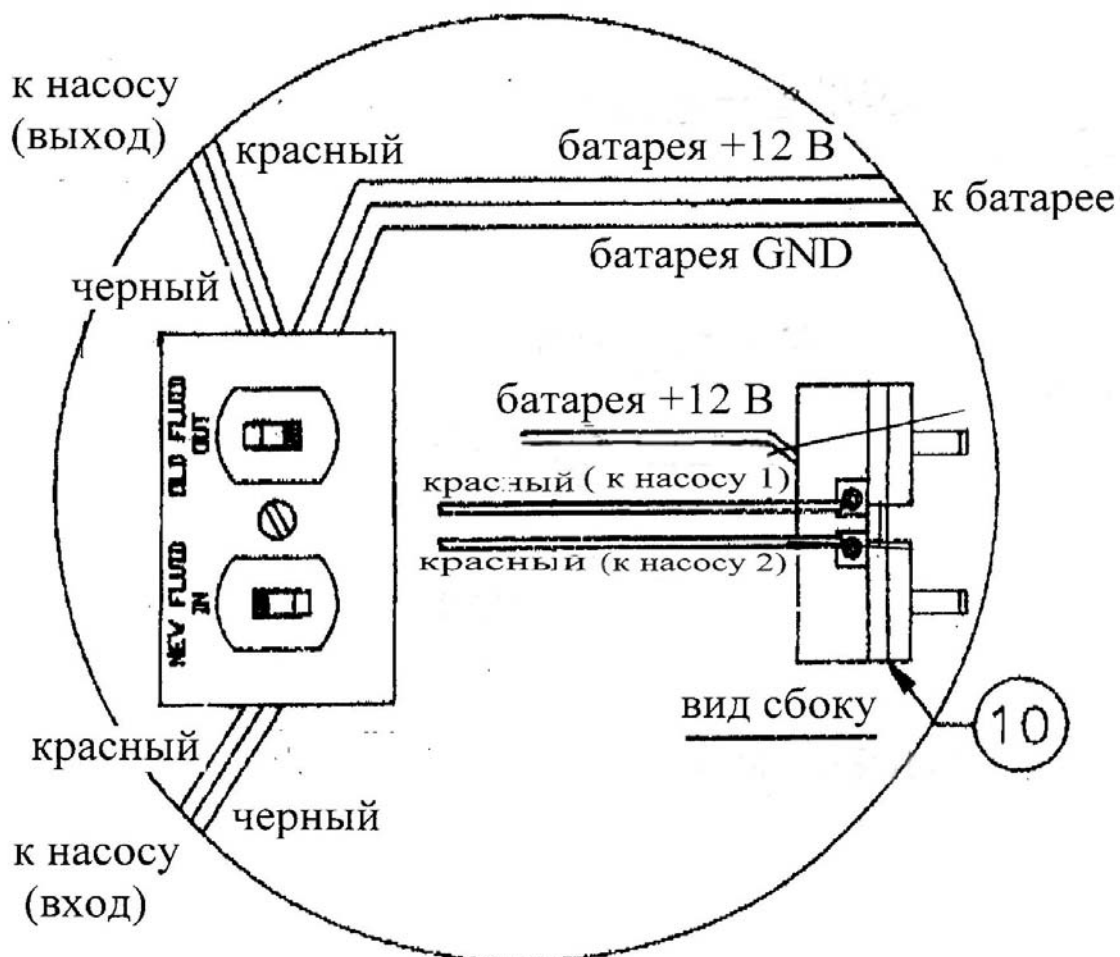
к насосу (выход)

красный

батарея +12 В

к батарее

батарея GND

черный

OLD FLUID OUT

NEW FLUID IN

батарея +12 В

красный ( к насосу 1)

красный (к насосу 2)

вид сбоку

10

красный

черный

к насосу (вход)